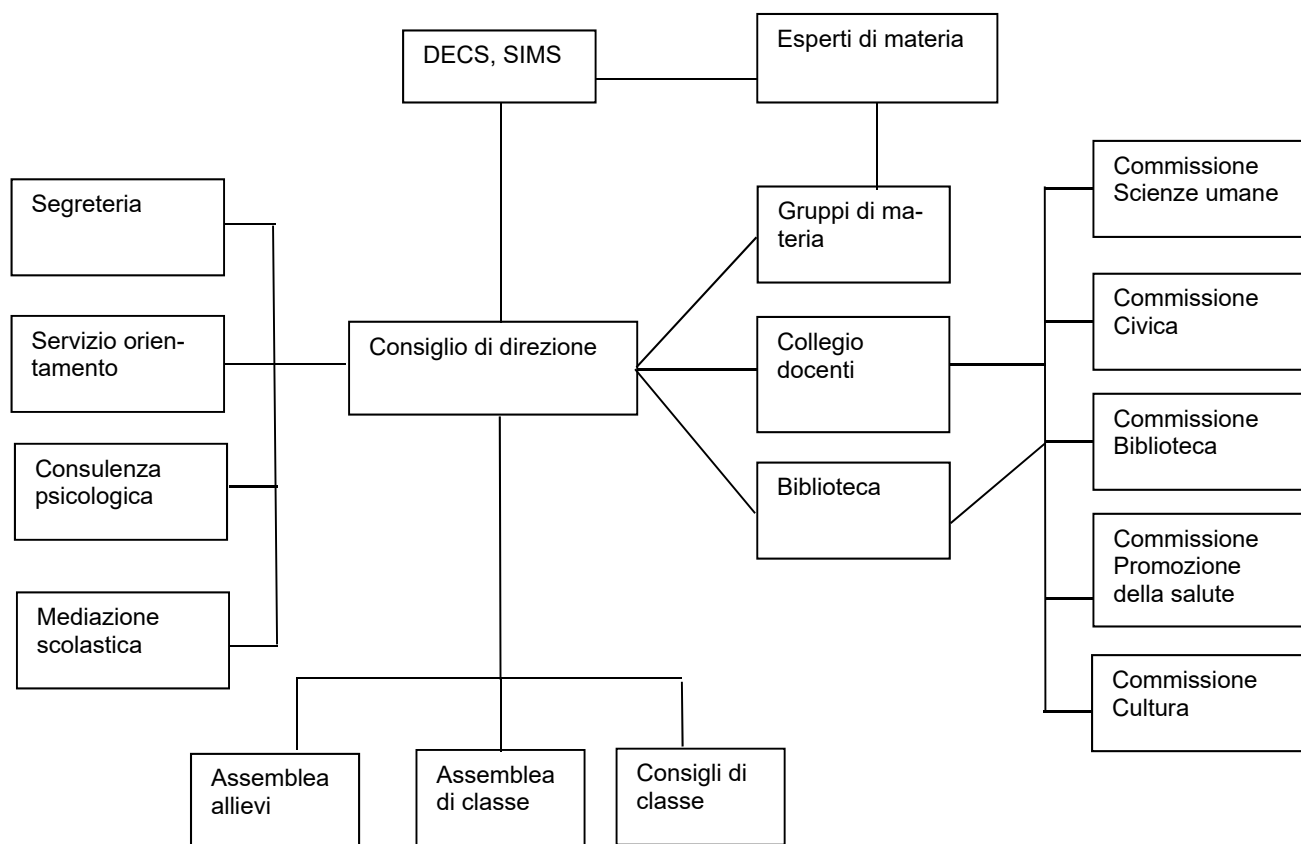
DECS, SIMS

Esperti di materia

Segreteria

Servizio orientamento

Consulenza psicologica

Mediazione scolastica

Consiglio di direzione

Gruppi di materia

Collegio docenti

Biblioteca

Commissione Scienze umane

Commissione Civica

Commissione Biblioteca

Commissione Promozione della salute

Commissione Cultura

Assemblea allievi

Assemblea di classe

Consigli di classe